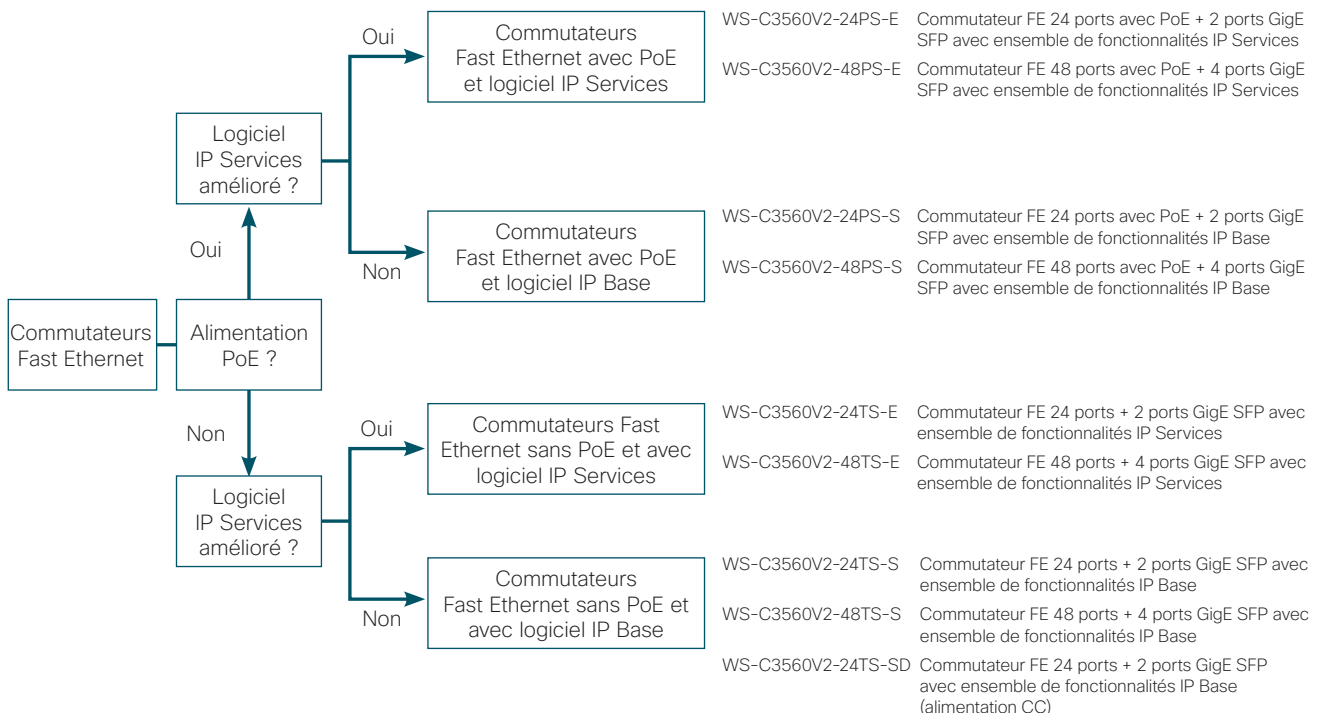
Commutateurs Fast Ethernet

Alimentation PoE ?

Oui

Logiciel IP Services amélioré ?

Oui

Commutateurs Fast Ethernet avec PoE et logiciel IP Services

WS-C3560V2-24PS-E Commutateur FE 24 ports avec PoE + 2 ports GigE SFP avec ensemble de fonctionnalités IP Services

WS-C3560V2-48PS-E Commutateur FE 48 ports avec PoE + 4 ports GigE SFP avec ensemble de fonctionnalités IP Services

Non

Commutateurs Fast Ethernet avec PoE et logiciel IP Base

WS-C3560V2-24PS-S Commutateur FE 24 ports avec PoE + 2 ports GigE SFP avec ensemble de fonctionnalités IP Base

WS-C3560V2-48PS-S Commutateur FE 48 ports avec PoE + 4 ports GigE SFP avec ensemble de fonctionnalités IP Base

Non

Logiciel IP Services amélioré ?

Oui

Commutateurs Fast Ethernet sans PoE et avec logiciel IP Services

WS-C3560V2-24TS-E Commutateur FE 24 ports + 2 ports GigE SFP avec ensemble de fonctionnalités IP Services

WS-C3560V2-48TS-E Commutateur FE 48 ports + 4 ports GigE SFP avec ensemble de fonctionnalités IP Services

Non

Commutateurs Fast Ethernet sans PoE et avec logiciel IP Base

WS-C3560V2-24TS-S Commutateur FE 24 ports + 2 ports GigE SFP avec ensemble de fonctionnalités IP Base

WS-C3560V2-48TS-S Commutateur FE 48 ports + 4 ports GigE SFP avec ensemble de fonctionnalités IP Base

WS-C3560V2-24TS-SD Commutateur FE 24 ports + 2 ports GigE SFP avec ensemble de fonctionnalités IP Base (alimentation CC)